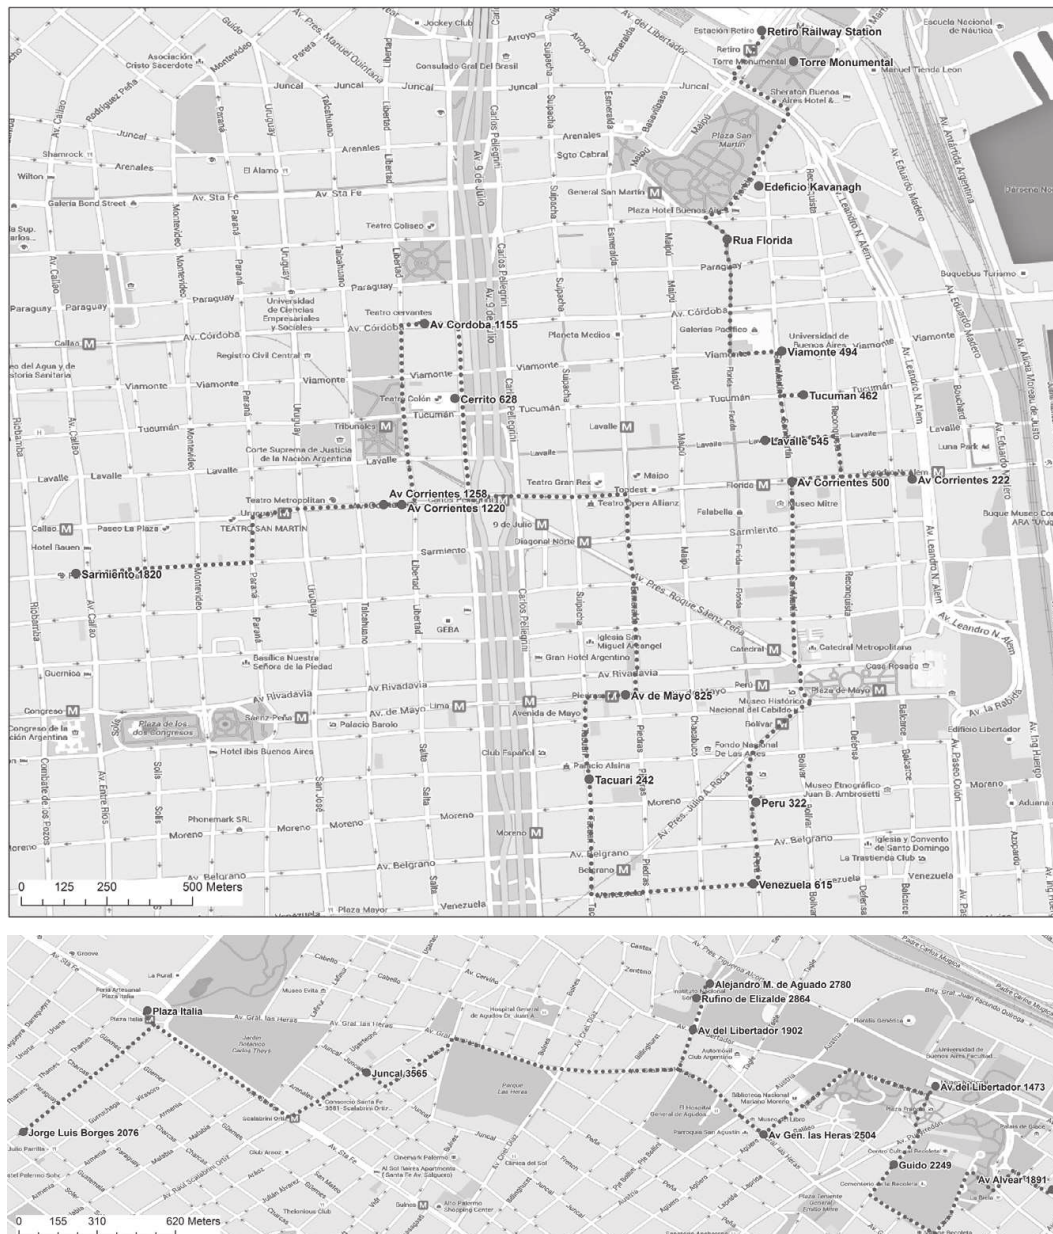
Retiro Railway Station
Torre Monumental
Edeficio Kavanagh
Rua Florida
Av Cordoba 1155
Cerrito 628
Viamonte 494
Tucuman 462
Lavalle 545
Av Corrientes 1258
Av Corrientes 1220
Av Corrientes 500
Av Corrientes 222
Sarmiento 1820
Av de Mayo 825
Tacuari 242
Peru 322
Venezuela 615

0 125 250 500 Meters

Plaza Italia
Alejandro M. de Aguado 2780
Rufino de Elizalde 2864
Av del Libertador 1902
Juncal 3565
Av.del Libertador 1473
Jorge Luis Borges 2076
Av Gen. las Heras 2504
Guido 2249
Av Alvear 1891

0 155 310 620 Meters